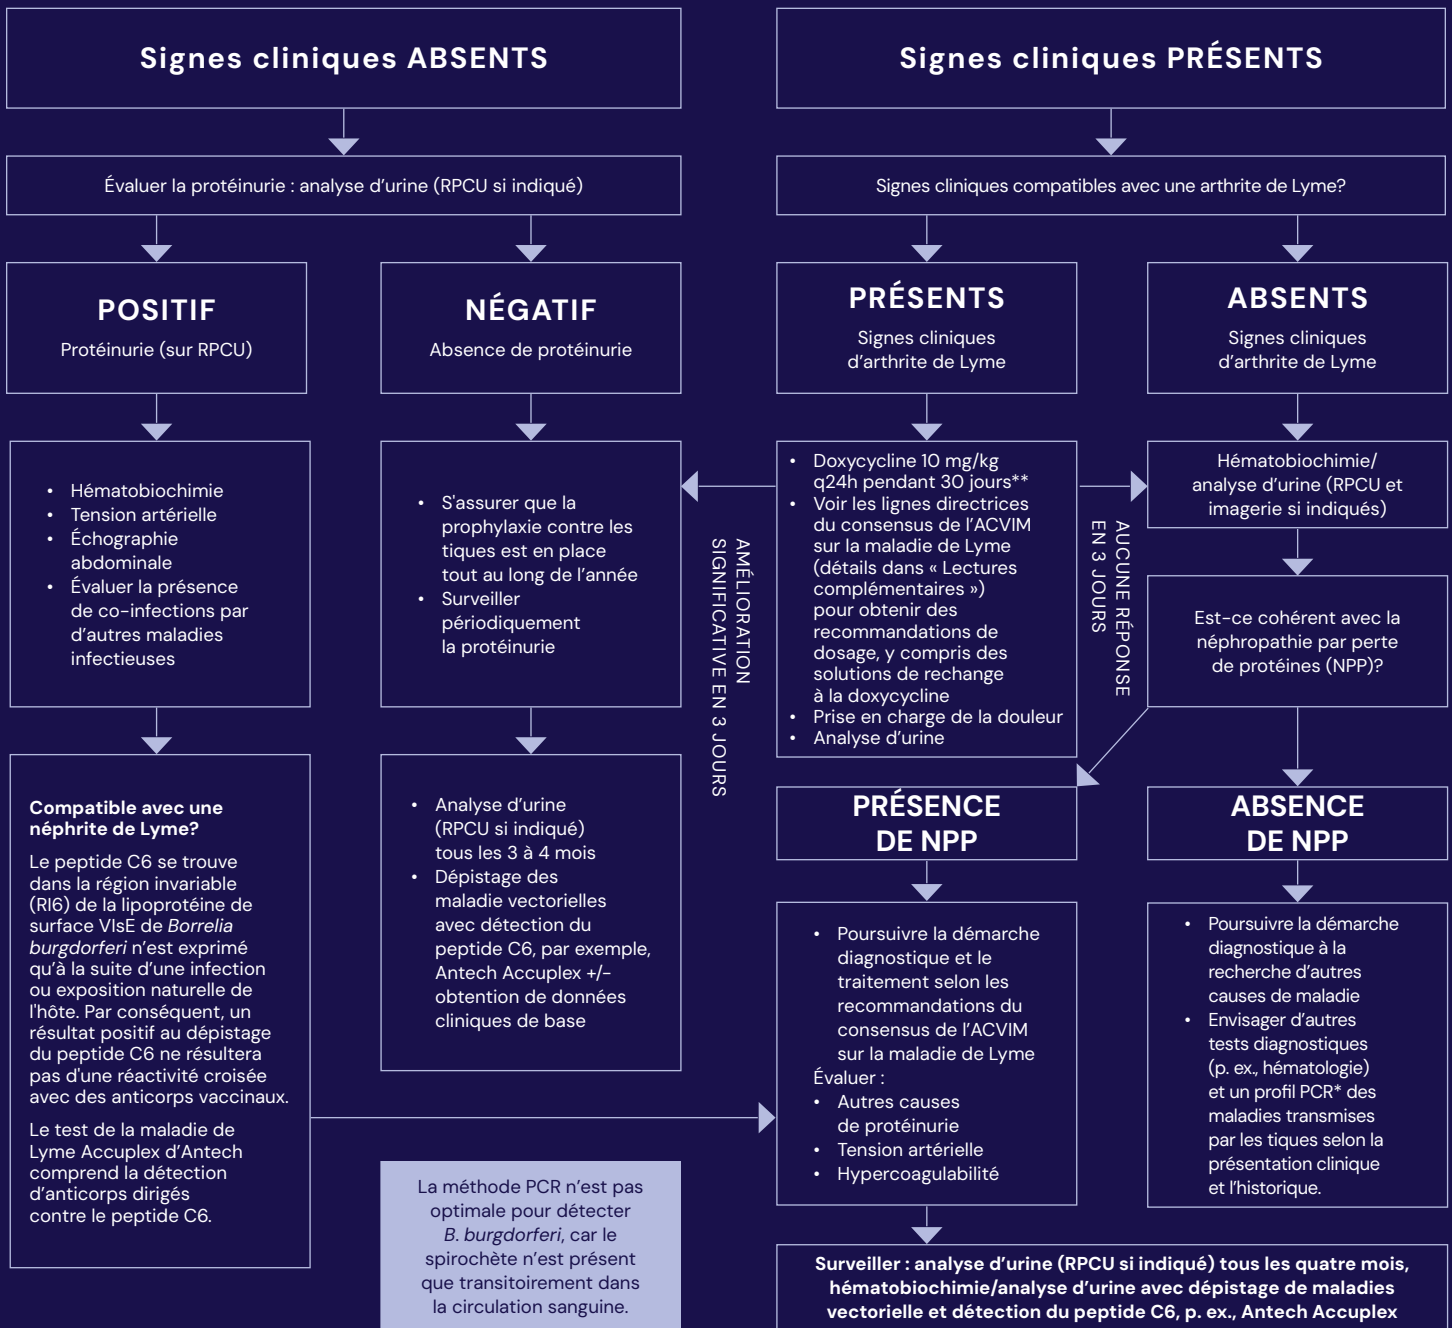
Signes cliniques ABSENTS

Évaluer la protéinurie : analyse d'urine (RPCU si indiqué)

POSITIF
Protéinurie (sur RPCU)

- Hématobiochimie
- Tension artérielle
- Échographie abdominale
- Évaluer la présence de co-infections par d'autres maladies infectieuses

**Compatible avec une néphrite de Lyme?**

Le peptide C6 se trouve dans la région invariable (RI6) de la lipoprotéine de surface VlsE de *Borrelia burgdorferi* n'est exprimé qu'à la suite d'une infection ou exposition naturelle de l'hôte. Par conséquent, un résultat positif au dépistage du peptide C6 ne résultera pas d'une réactivité croisée avec des anticorps vaccinaux.

Le test de la maladie de Lyme Accuplex d'Antech comprend la détection d'anticorps dirigés contre le peptide C6.

NÉGATIF
Absence de protéinurie

- S'assurer que la prophylaxie contre les tiques est en place tout au long de l'année
- Surveiller périodiquement la protéinurie

- Analyse d'urine (RPCU si indiqué) tous les 3 à 4 mois
- Dépistage des maladie vectorielles avec détection du peptide C6, par exemple, Antech Accuplex +/– obtention de données cliniques de base

La méthode PCR n'est pas optimale pour détecter *B. burgdorferi*, car le spirochète n'est présent que transitoirement dans la circulation sanguine.

AMÉLIORATION SIGNIFICATIVE EN 3 JOURS

Signes cliniques PRÉSENTS

Signes cliniques compatibles avec une arthrite de Lyme?

PRÉSENTS
Signes cliniques d'arthrite de Lyme

- Doxycycline 10 mg/kg q24h pendant 30 jours**
- Voir les lignes directrices du consensus de l'ACVIM sur la maladie de Lyme (détails dans « Lectures complémentaires ») pour obtenir des recommandations de dosage, y compris des solutions de rechange à la doxycycline
- Prise en charge de la douleur
- Analyse d'urine

AUCUNE RÉPONSE EN 3 JOURS

ABSENTS
Signes cliniques d'arthrite de Lyme

Hématobiochimie/ analyse d'urine (RPCU et imagerie si indiqués)

Est-ce cohérent avec la néphropathie par perte de protéines (NPP)?

PRÉSENCE DE NPP

- Poursuivre la démarche diagnostique et le traitement selon les recommandations du consensus de l'ACVIM sur la maladie de Lyme

Évaluer :
- Autres causes de protéinurie
- Tension artérielle
- Hypercoagulabilité

ABSENCE DE NPP

- Poursuivre la démarche diagnostique à la recherche d'autres causes de maladie
- Envisager d'autres tests diagnostiques (p. ex., hématologie) et un profil PCR* des maladies transmises par les tiques selon la présentation clinique et l'historique.

**Surveiller : analyse d'urine (RPCU si indiqué) tous les quatre mois, hématobiochimie/analyse d'urine avec dépistage de maladies vectorielle et détection du peptide C6, p. ex., Antech Accuplex**